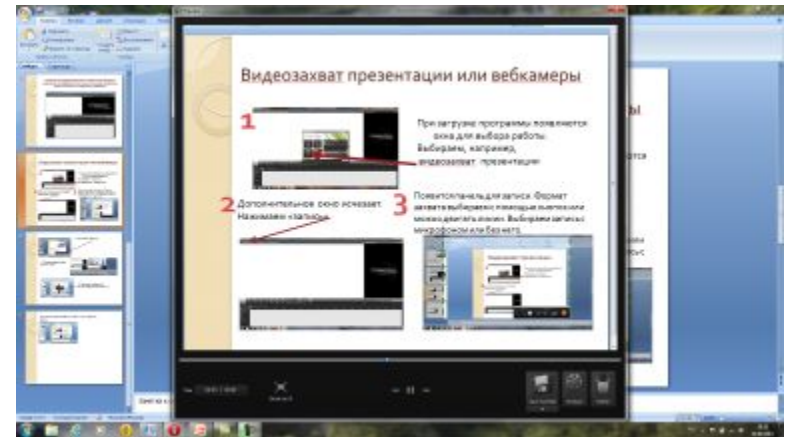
Видеозахват презентации или вебкамеры

1

При загрузке программы появляется окно для выбора работы. Выбираем, например, видеозахват презентации

2 Дополнительное окно исчезает. Нажимаем «запись»

3 Появится панель для записи. Формат захвата выбираем с помощью значков или можно двигать окно. Выбираем запись с микрофоном или без него.